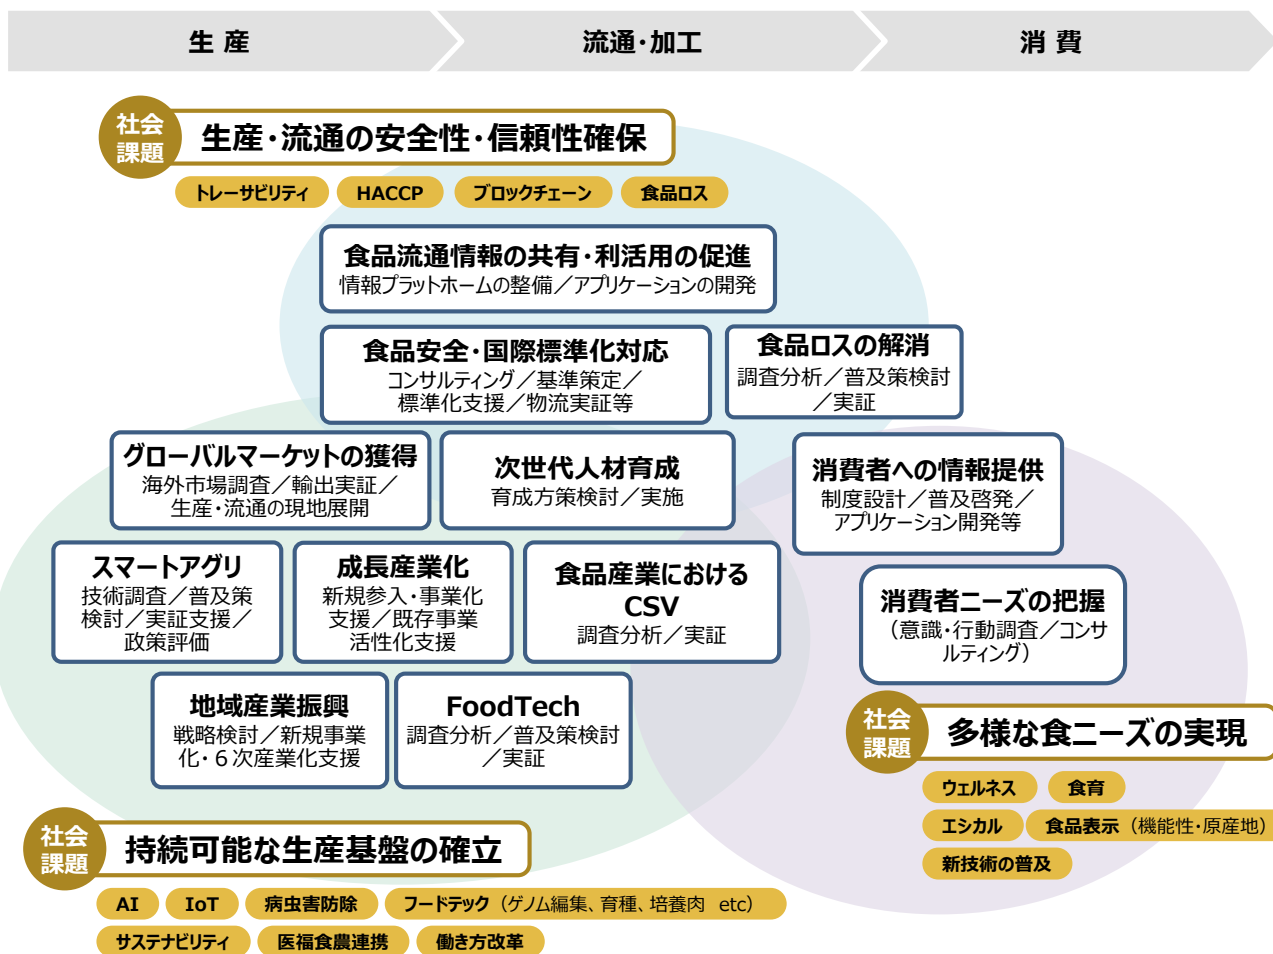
生 産

流通・加工

消 費

社会課題

生産・流通の安全性・信頼性確保

トレーサビリティ

HACCP

ブロックチェーン

食品ロス

食品流通情報の共有・利活用の促進
情報プラットホームの整備／アプリケーションの開発

食品安全・国際標準化対応
コンサルティング／基準策定／標準化支援／物流実証等

食品ロスの解消
調査分析／普及策検討／実証

グローバルマーケットの獲得
海外市場調査／輸出実証／生産・流通の現地展開

次世代人材育成
育成方策検討／実施

消費者への情報提供
制度設計／普及啓発／アプリケーション開発等

スマートアグリ
技術調査／普及策検討／実証支援／政策評価

成長産業化
新規参入・事業化支援／既存事業活性化支援

食品産業における CSV
調査分析／実証

消費者ニーズの把握
（意識・行動調査／コンサルティング）

地域産業振興
戦略検討／新規事業化・６次産業化支援

FoodTech
調査分析／普及策検討／実証

社会課題

多様な食ニーズの実現

ウェルネス

食育

エシカル

食品表示（機能性・原産地）

新技術の普及

社会課題

持続可能な生産基盤の確立

AI

IoT

病虫害防除

フードテック（ゲノム編集、育種、培養肉 etc）

サステナビリティ

医福食農連携

働き方改革